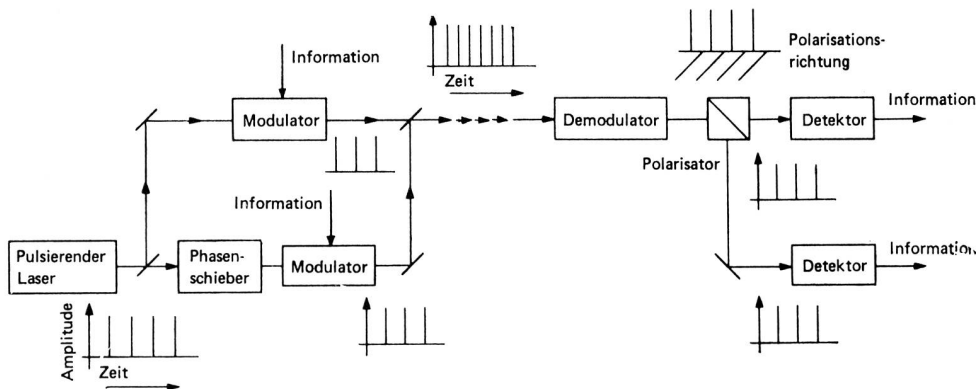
Information

Zeit

Polarisationsrichtung

Modulator

Demodulator

Detektor

Information

Polarisator

Information

Pulsierender Laser

Phasenschieber

Modulator

Detektor

Information

Amplitude

Zeit